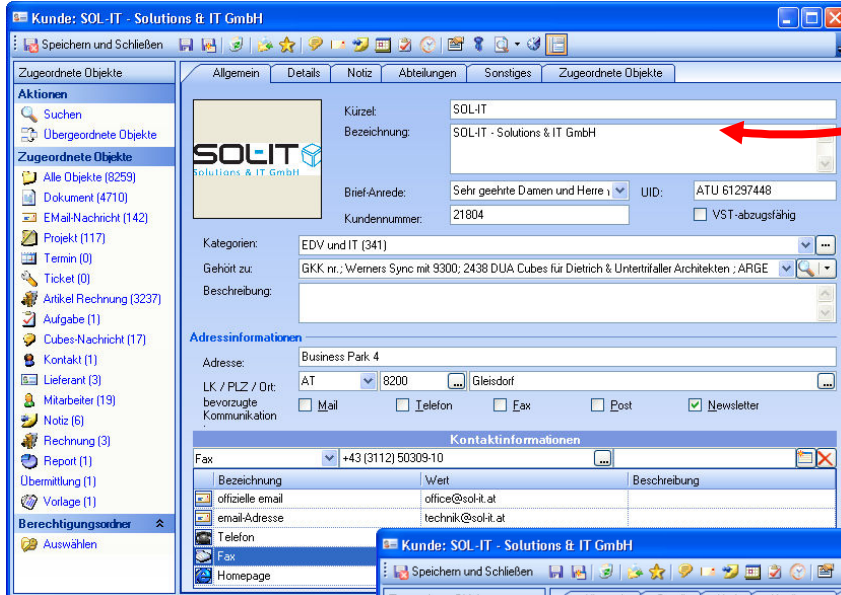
Kunde: SOL-IT - Solutions & IT GmbH

Speichern und Schließen

Zugeordnete Objekte

Aktionen
Suchen
Übergeordnete Objekte

Zugeordnete Objekte
Alle Objekte (8259)
Dokument (4710)
EMail-Nachricht (142)
Projekt (117)
Termin (0)
Ticket (0)
Artikel Rechnung (3237)
Aufgabe (1)
Cubes-Nachricht (17)
Kontakt (1)
Lieferant (3)
Mitarbeiter (19)
Notiz (6)
Rechnung (3)
Report (1)
Übermittlung (1)
Vorlage (1)

Berechtigungsordner
Auswählen

Allgemein | Details | Notiz | Abteilungen | Sonstiges | Zugeordnete Objekte

SOL-IT
Solutions & IT GmbH

Kürzel: SOL-IT
Bezeichnung: SOL-IT - Solutions & IT GmbH
Brief-Anrede: Sehr geehrte Damen und Herre
UID: ATU 61297448
Kundennummer: 21804
VST-abzugsfähig

Kategorien: EDV und IT (341)
Gehört zu: GKK nr.; Werners Sync mit 9300; 2438 DUA Cubes für Dietrich & Untertrifaller Architekten ; ARGE
Beschreibung:

Adressinformationen
Adresse: Business Park 4
LK / PLZ / Ort: AT | 8200 | Gleisdorf
bevorzugte Kommunikation
Mail | Telefon | Fax | Post | Newsletter

Kontaktinformationen
Fax | +43 (3112) 50309-10

| Bezeichnung | Wert | Beschreibung |
|---|---|---|
| offizielle email | office@sol-it.at | |
| email-Adresse | technik@sol-it.at | |
| Telefon | | |
| Fax | | |
| Homepage | | |

Kunde: SOL-IT - Solutions & IT GmbH
Speichern und Schließen